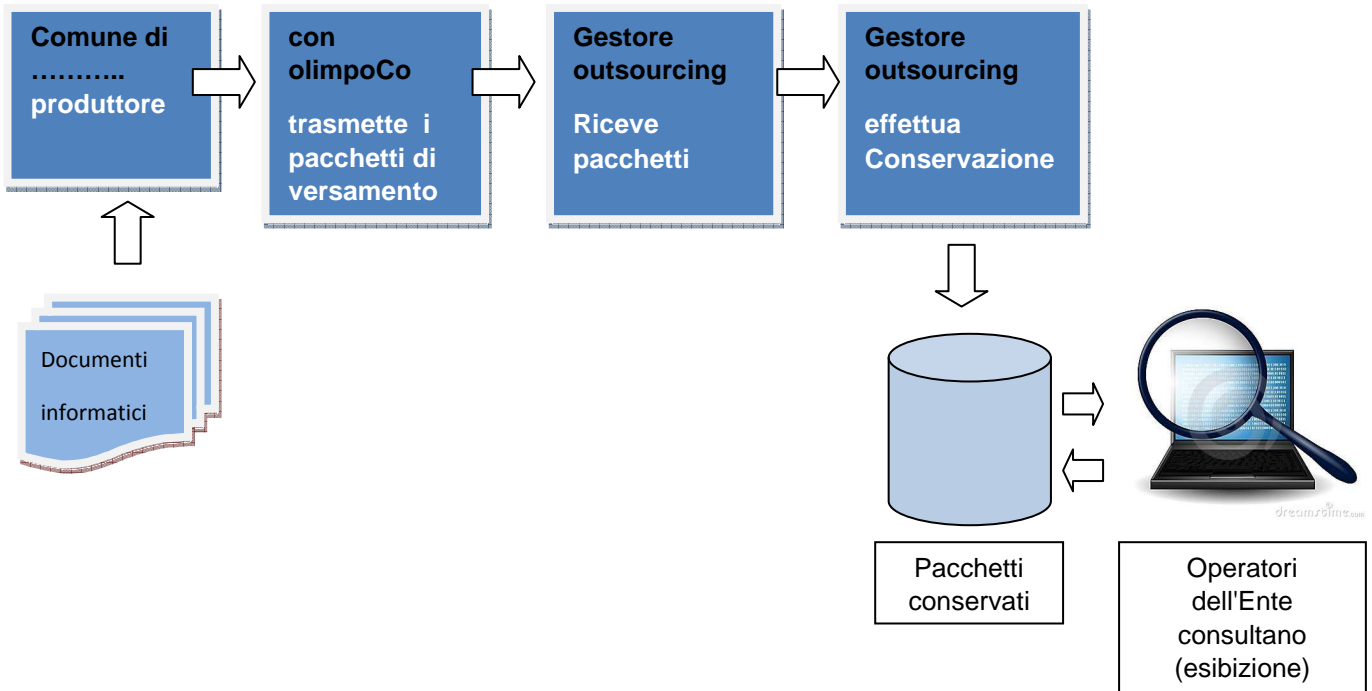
Comune di ……….. produttore

con olimpoCo

trasmette i pacchetti di versamento

Gestore outsourcing

Riceve pacchetti

Gestore outsourcing

effettua Conservazione

Documenti informatici

Pacchetti conservati

dreamstime.com

Operatori dell'Ente consultano (esibizione)